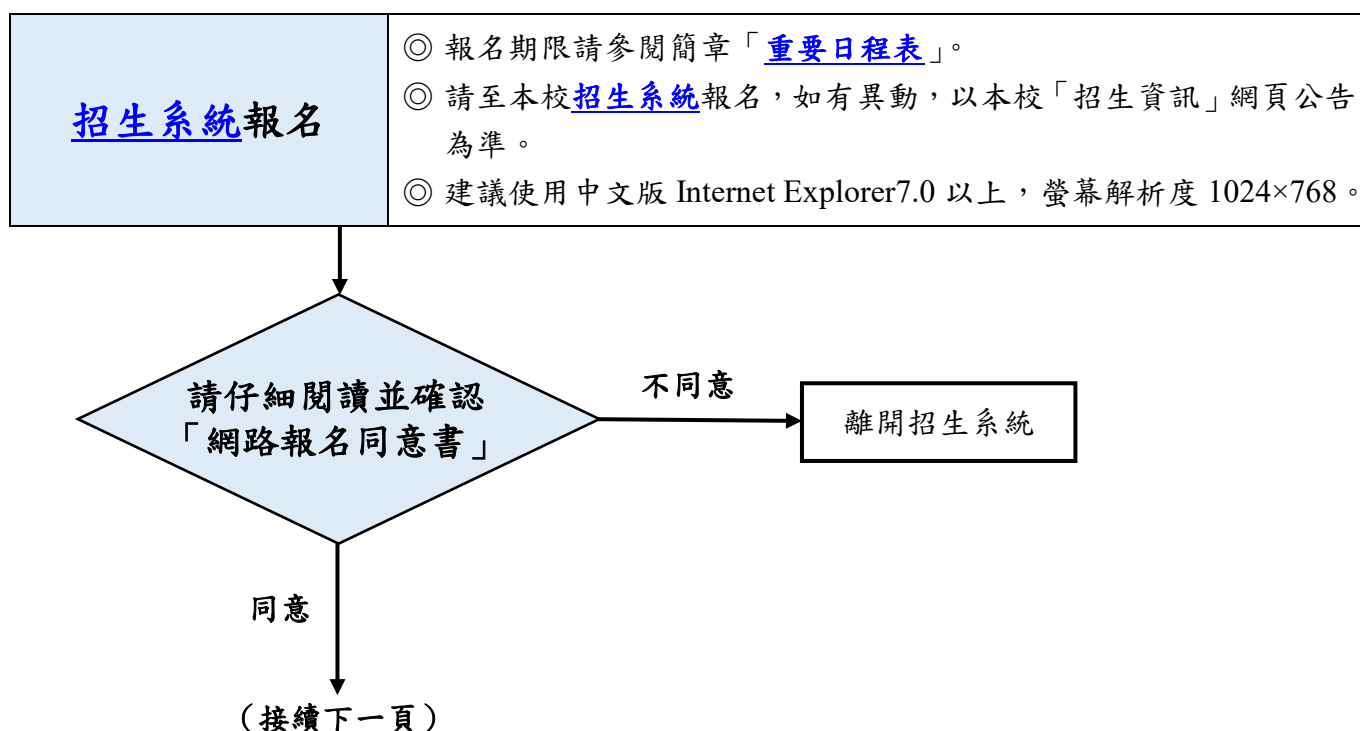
| 招生系統報名 | ◎ 報名期限請參閱簡章「重要日程表」。<br>◎ 請至本校招生系統報名，如有異動，以本校「招生資訊」網頁公告為準。<br>◎ 建議使用中文版 Internet Explorer7.0 以上，螢幕解析度 1024×768。 |
|---|---|

請仔細閱讀並確認「網路報名同意書」

不同意

離開招生系統

同意

（接續下一頁）